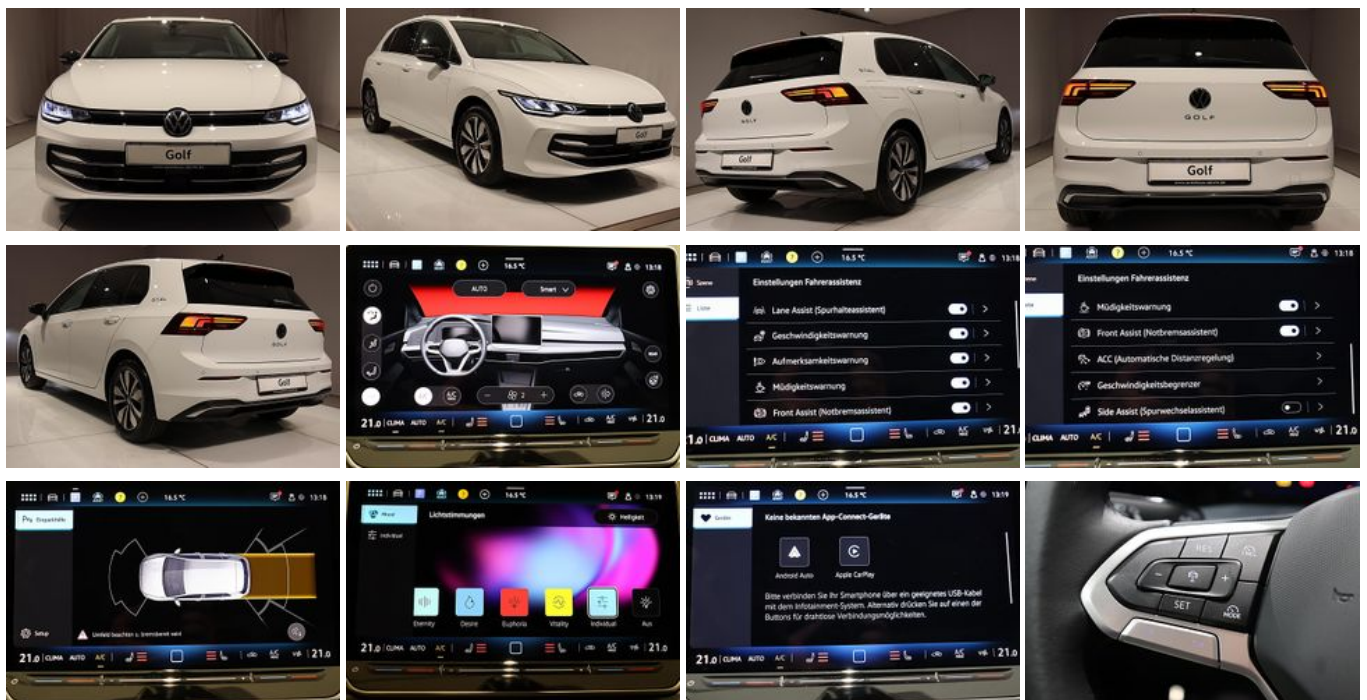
Golf

Golf

Golf

GOLF

Golf

GOLF

Golf

16.5 °C 13:18
AUTO Smart
2
21.0 CLIMA AUTO A/C 21.0

16.5 °C 13:18
Spiegel
Licht
Einstellungen Fahrerassistenz
Lane Assist (Spurhalteassistent)
Geschwindigkeitswarnung
Aufmerksamkeitswarnung
Müdigkeitswarnung
Front Assist (Notbremsassistent)
21.0 CLIMA AUTO A/C 21.0

16.5 °C 13:18
Spiegel
Licht
Einstellungen Fahrerassistenz
Müdigkeitswarnung
Front Assist (Notbremsassistent)
ACC (Automatische Distanzregelung)
Geschwindigkeitsbegrenzer
Side Assist (Spurwechselassistent)
21.0 CLIMA AUTO A/C 21.0

16.5 °C 13:18
Einparkhilfe
Setup
Umfeld beachten & bremsbereit sein
21.0 CLIMA AUTO A/C 21.0

16.5 °C 13:19
Mood
Individual
Lichtstimmungen
Helligkeit
Eternity
Desire
Euphoria
Vitality
Individual
Aus
21.0 CLIMA AUTO A/C 21.0

16.5 °C 13:19
Geräte
Keine bekannten App-Connect-Geräte
Android Auto
Apple CarPlay
Bitte verbinden Sie Ihr Smartphone über ein geeignetes USB-Kabel mit dem Infotainment-System. Alternativ drücken Sie auf einen der Buttons für drahtlose Verbindungsmöglichkeiten.
21.0 CLIMA AUTO A/C 21.0

RES
SET
MODE